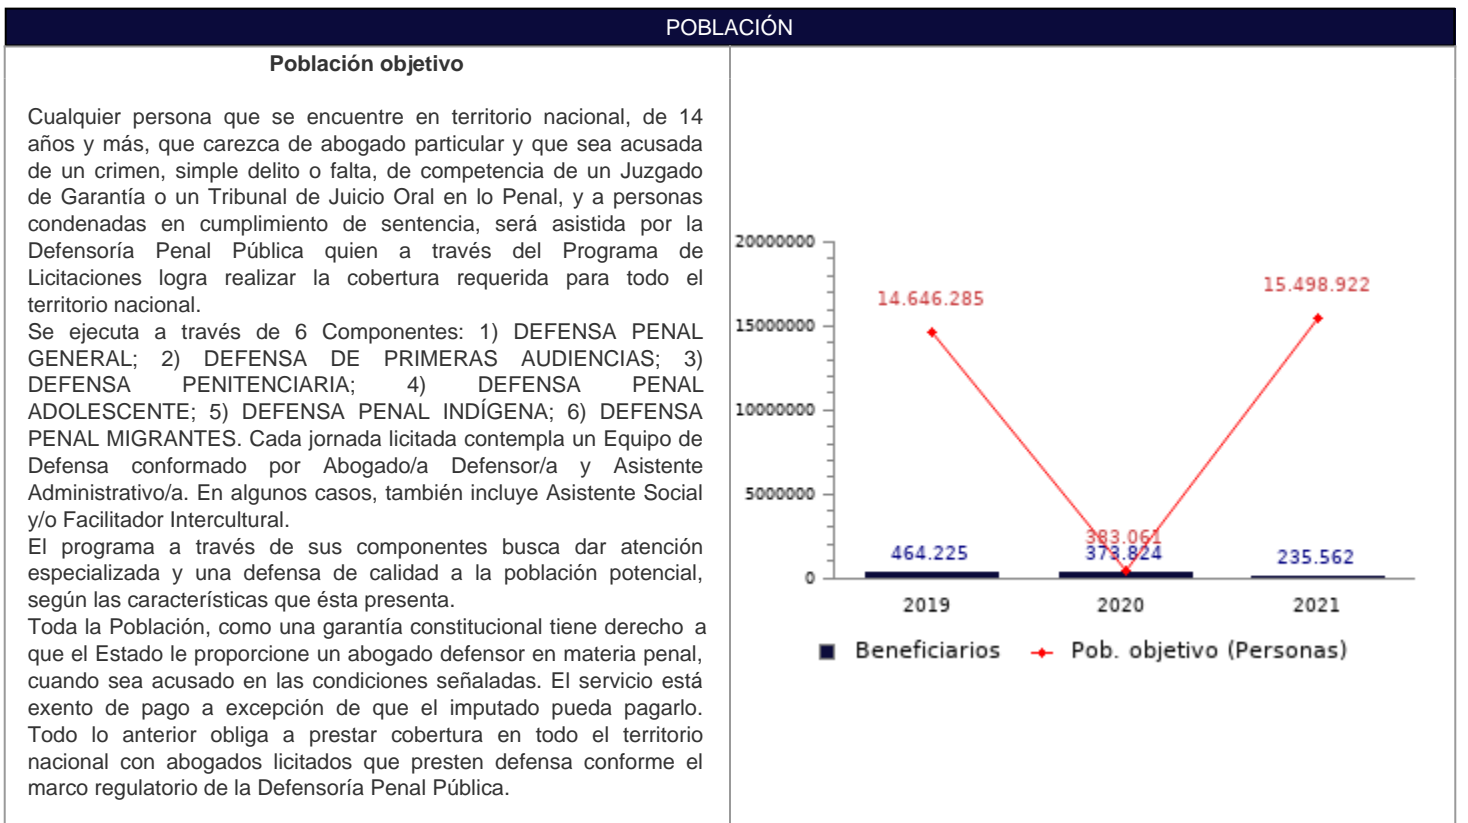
POBLACIÓN

Población objetivo

Cualquier persona que se encuentre en territorio nacional, de 14 años y más, que carezca de abogado particular y que sea acusada de un crimen, simple delito o falta, de competencia de un Juzgado de Garantía o un Tribunal de Juicio Oral en lo Penal, y a personas condenadas en cumplimiento de sentencia, será asistida por la Defensoría Penal Pública quien a través del Programa de Licitaciones logra realizar la cobertura requerida para todo el territorio nacional.
Se ejecuta a través de 6 Componentes: 1) DEFENSA PENAL GENERAL; 2) DEFENSA DE PRIMERAS AUDIENCIAS; 3) DEFENSA PENITENCIARIA; 4) DEFENSA PENAL ADOLESCENTE; 5) DEFENSA PENAL INDÍGENA; 6) DEFENSA PENAL MIGRANTES. Cada jornada licitada contempla un Equipo de Defensa conformado por Abogado/a Defensor/a y Asistente Administrativo/a. En algunos casos, también incluye Asistente Social y/o Facilitador Intercultural.
El programa a través de sus componentes busca dar atención especializada y una defensa de calidad a la población potencial, según las características que ésta presenta.
Toda la Población, como una garantía constitucional tiene derecho a que el Estado le proporcione un abogado defensor en materia penal, cuando sea acusado en las condiciones señaladas. El servicio está exento de pago a excepción de que el imputado pueda pagarlo. Todo lo anterior obliga a prestar cobertura en todo el territorio nacional con abogados licitados que presten defensa conforme el marco regulatorio de la Defensoría Penal Pública.

20000000
15000000
10000000
5000000
0
14.646.285
383.061
15.498.922
464.225
373.824
235.562
2019
2020
2021
Beneficiarios
Pob. objetivo (Personas)